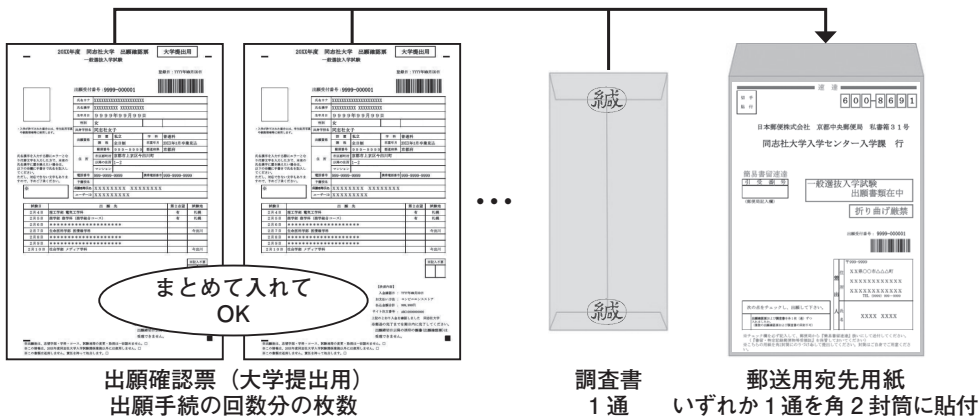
20XX年度 同志社大学 出願確認票 大学提出用
一般選抜入学試験

出願受付番号：9999-000001

20XX年度 同志社大学 出願確認票 大学提出用
一般選抜入学試験

出願受付番号：9999-000001

まとめて入れて
OK

出願確認票（大学提出用）
出願手続の回数分の枚数

緘

緘

調査書
1通

速達

600-8691

日本郵便株式会社 京都中央郵便局 私書箱31号
同志社大学入学センター入学課 行

簡易書留速達
一般選抜入学試験
出願書類在中
折り曲げ厳禁

出願受付番号：9999-000001

XXXX XXXX

郵送用宛先用紙
いずれか1通を角2封筒に貼付